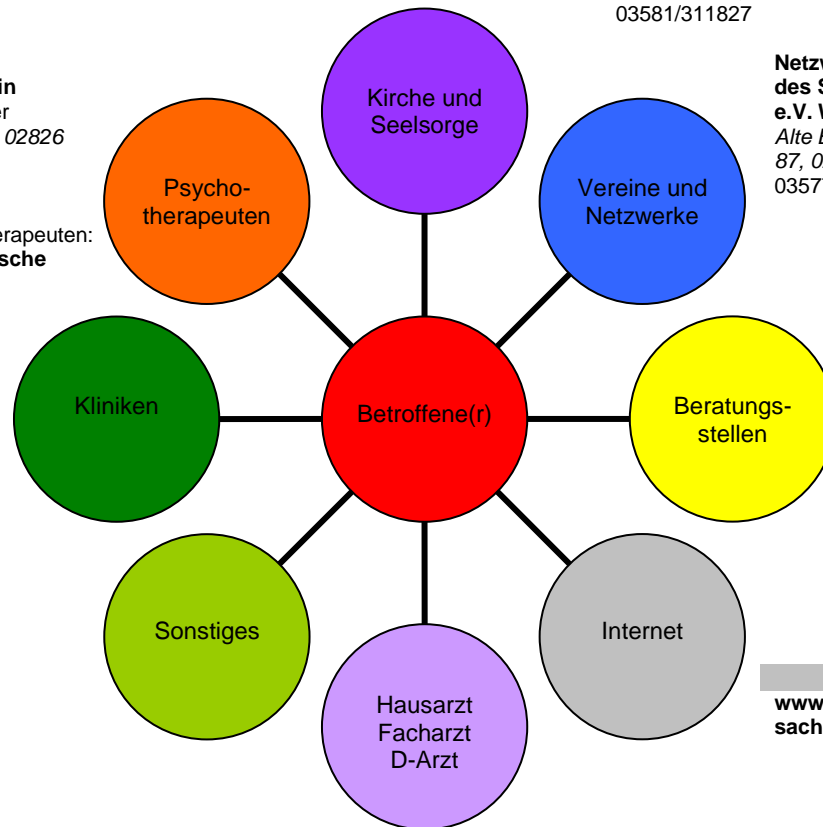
03581/311827

in
er
02826

erapeuten:
sche

Netzw
des S
e.V. W
Alte B
87, 0
0357

Kirche und Seelsorge

Psychotherapeuten

Vereine und Netzwerke

Kliniken

Betroffene(r)

Beratungsstellen

Sonstiges

Internet

Hausarzt
Facharzt
D-Arzt

www
sach